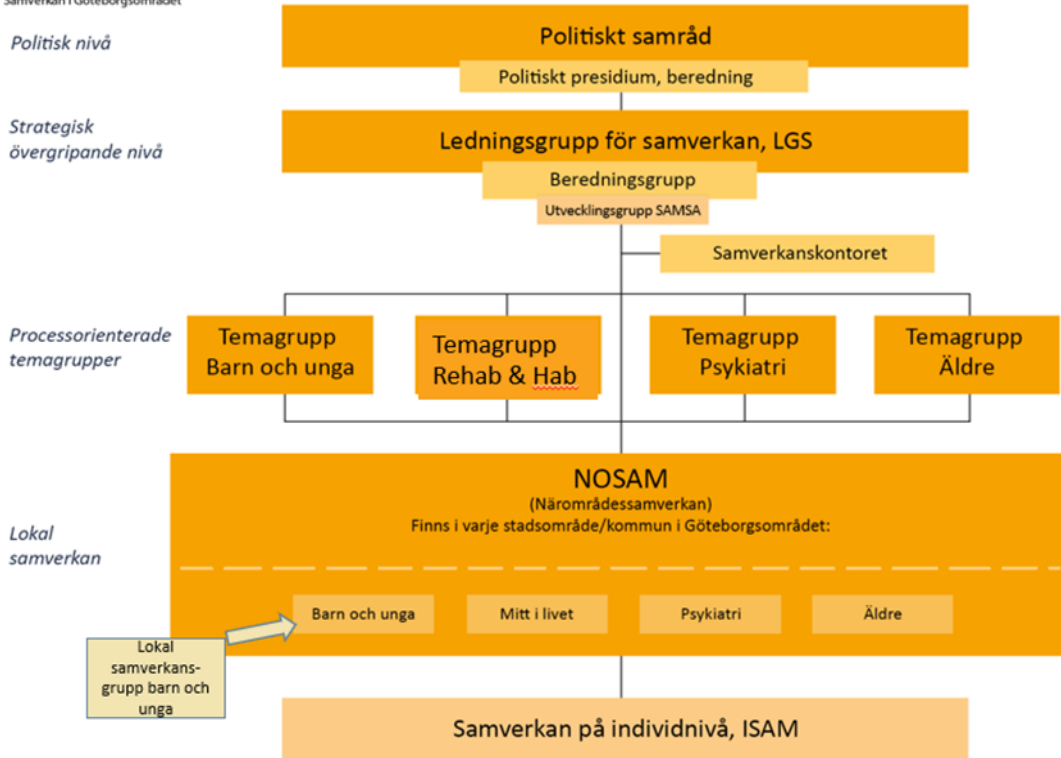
Samverkan i Göteborgsområdet

Politisk nivå

Politiskt samråd

Politiskt presidium, beredning

Strategisk övergripande nivå

Ledningsgrupp för samverkan, LGS

Beredningsgrupp

Utvecklingsgrupp SAMSA

Samverkanskontoret

Processorienterade temagrupper

Temagrupp Barn och unga

Temagrupp Rehab & Hab

Temagrupp Psykiatri

Temagrupp Äldre

NOSAM
(Närområdessamverkan)
Finns i varje stadsområde/kommun i Göteborgsområdet:

Lokal samverkan

Barn och unga

Mitt i livet

Psykiatri

Äldre

Lokal samverkans-grupp barn och unga

Samverkan på individnivå, ISAM